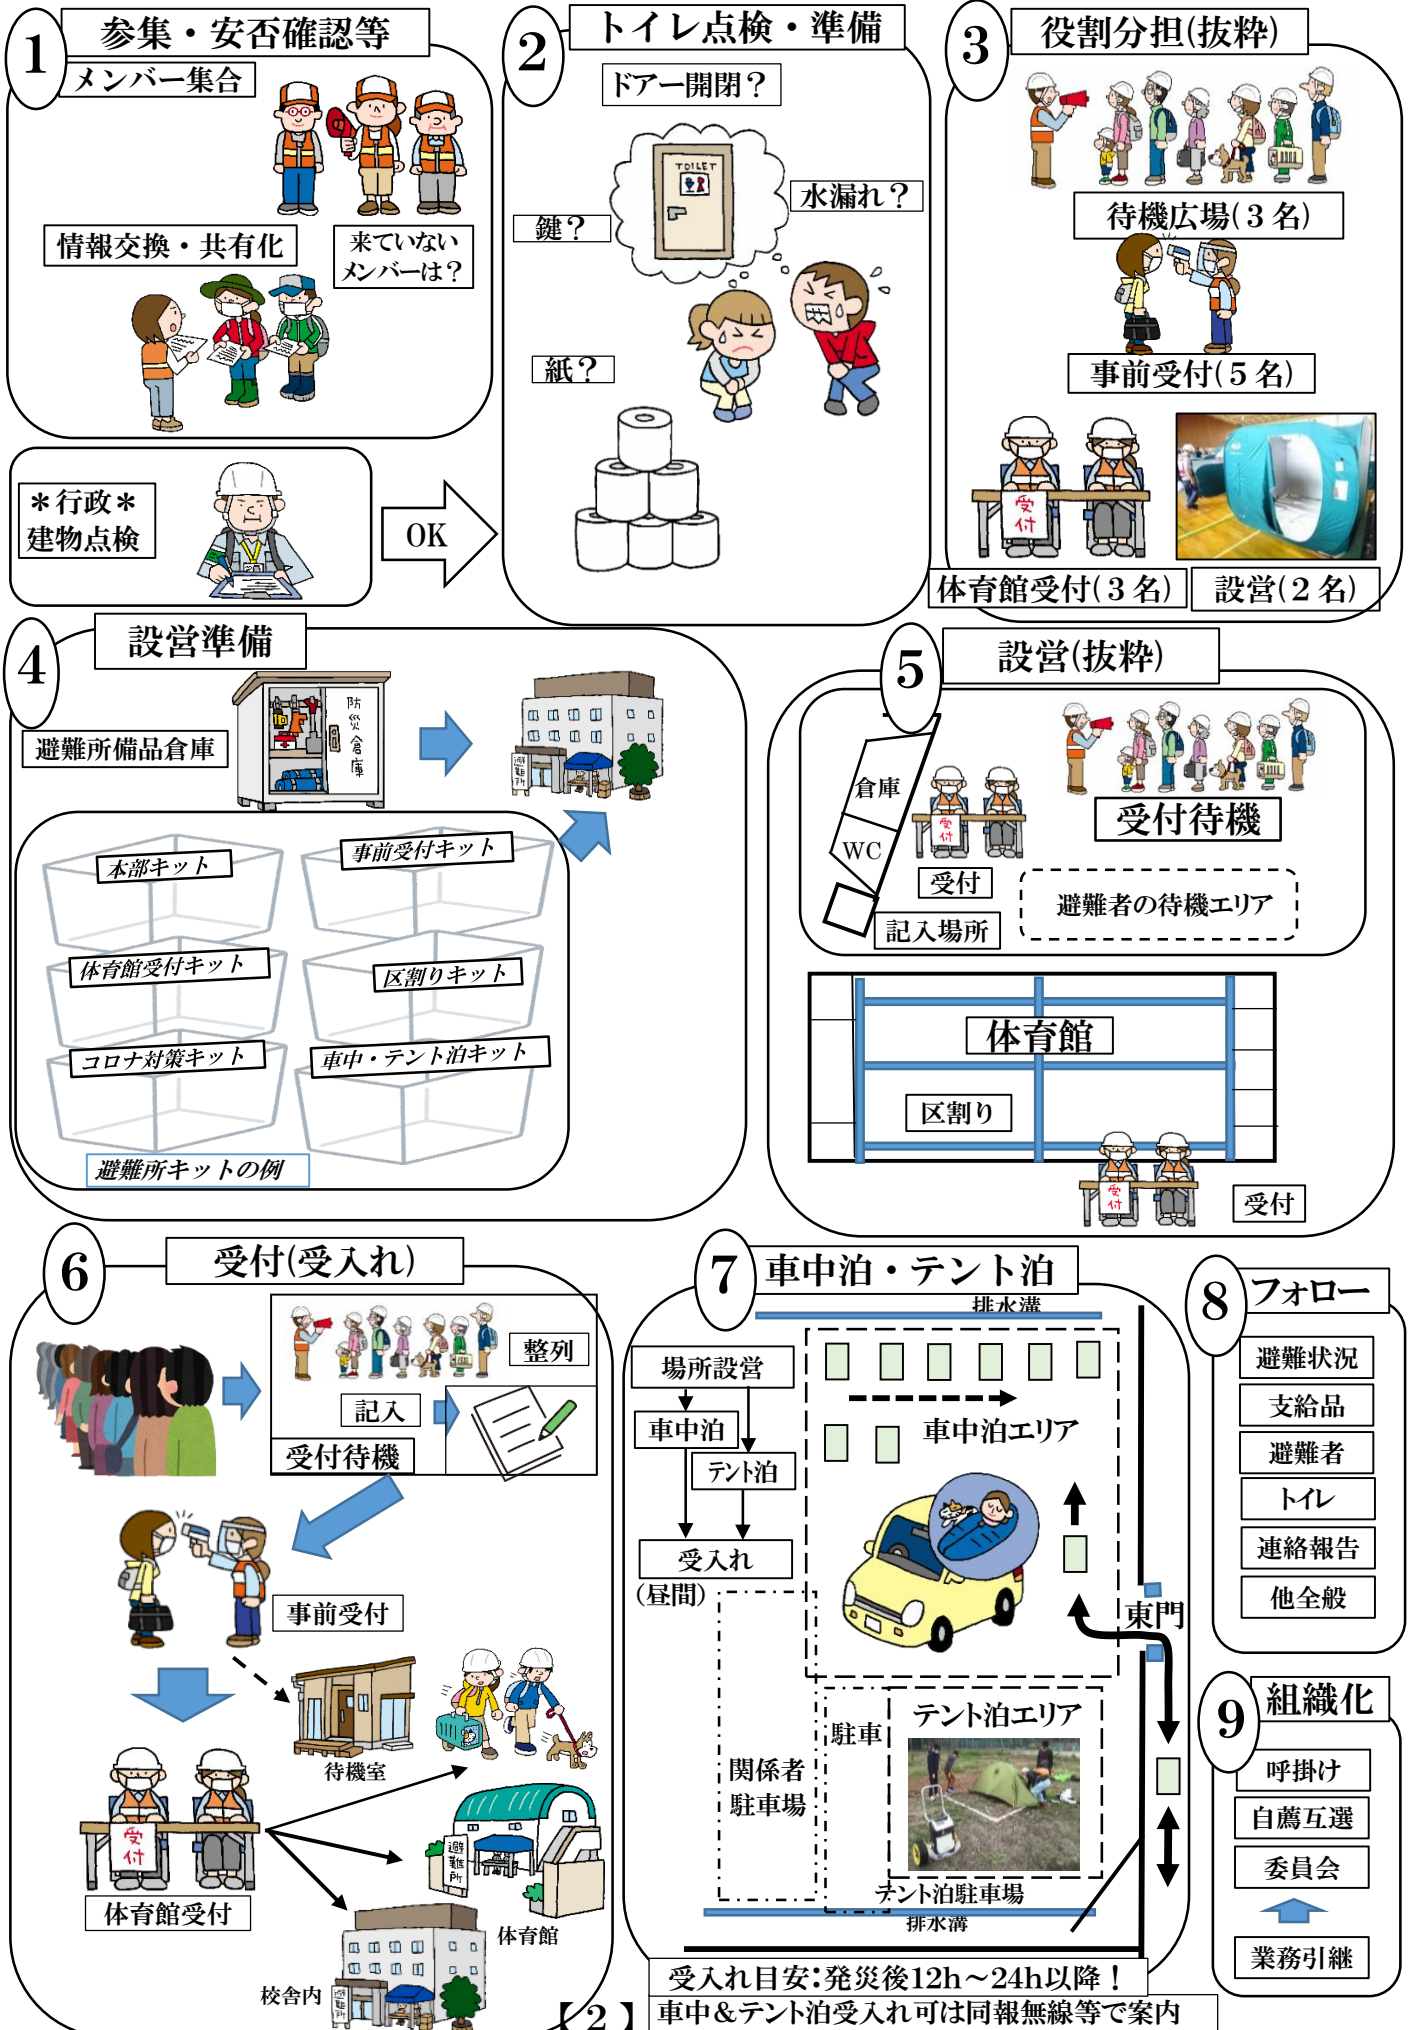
1 参集・安否確認等
メンバー集合
情報交換・共有化
来ていないメンバーは？

＊行政＊
建物点検
OK

2 トイレ点検・準備
ドアー開閉？
TOILET
水漏れ？
鍵？
紙？

3 役割分担(抜粋)
待機広場(３名)
事前受付(５名)
受付
体育館受付(３名)
設営(２名)

4 設営準備
防災倉庫
避難所備品倉庫
避難所
本部キット
事前受付キット
体育館受付キット
区割りキット
コロナ対策キット
車中・テント泊キット
避難所キットの例

5 設営(抜粋)
倉庫
WC
受付
記入場所
受付待機
避難者の待機エリア
体育館
区割り
受付
受付

6 受付(受入れ)
整列
記入
受付待機
事前受付
待機室
受付
体育館受付
避難所
体育館
校舎内
避難所

7 車中泊・テント泊
排水溝
場所設営
車中泊
テント泊
受入れ
(昼間)
車中泊エリア
東門
駐車
関係者駐車場
テント泊エリア
テント泊駐車場
排水溝
受入れ目安：発災後12h～24h以降！
車中&テント泊受入れ可は同報無線等で案内

8 フォロー
避難状況
支給品
避難者
トイレ
連絡報告
他全般

9 組織化
呼掛け
自薦互選
委員会
業務引継

【2】